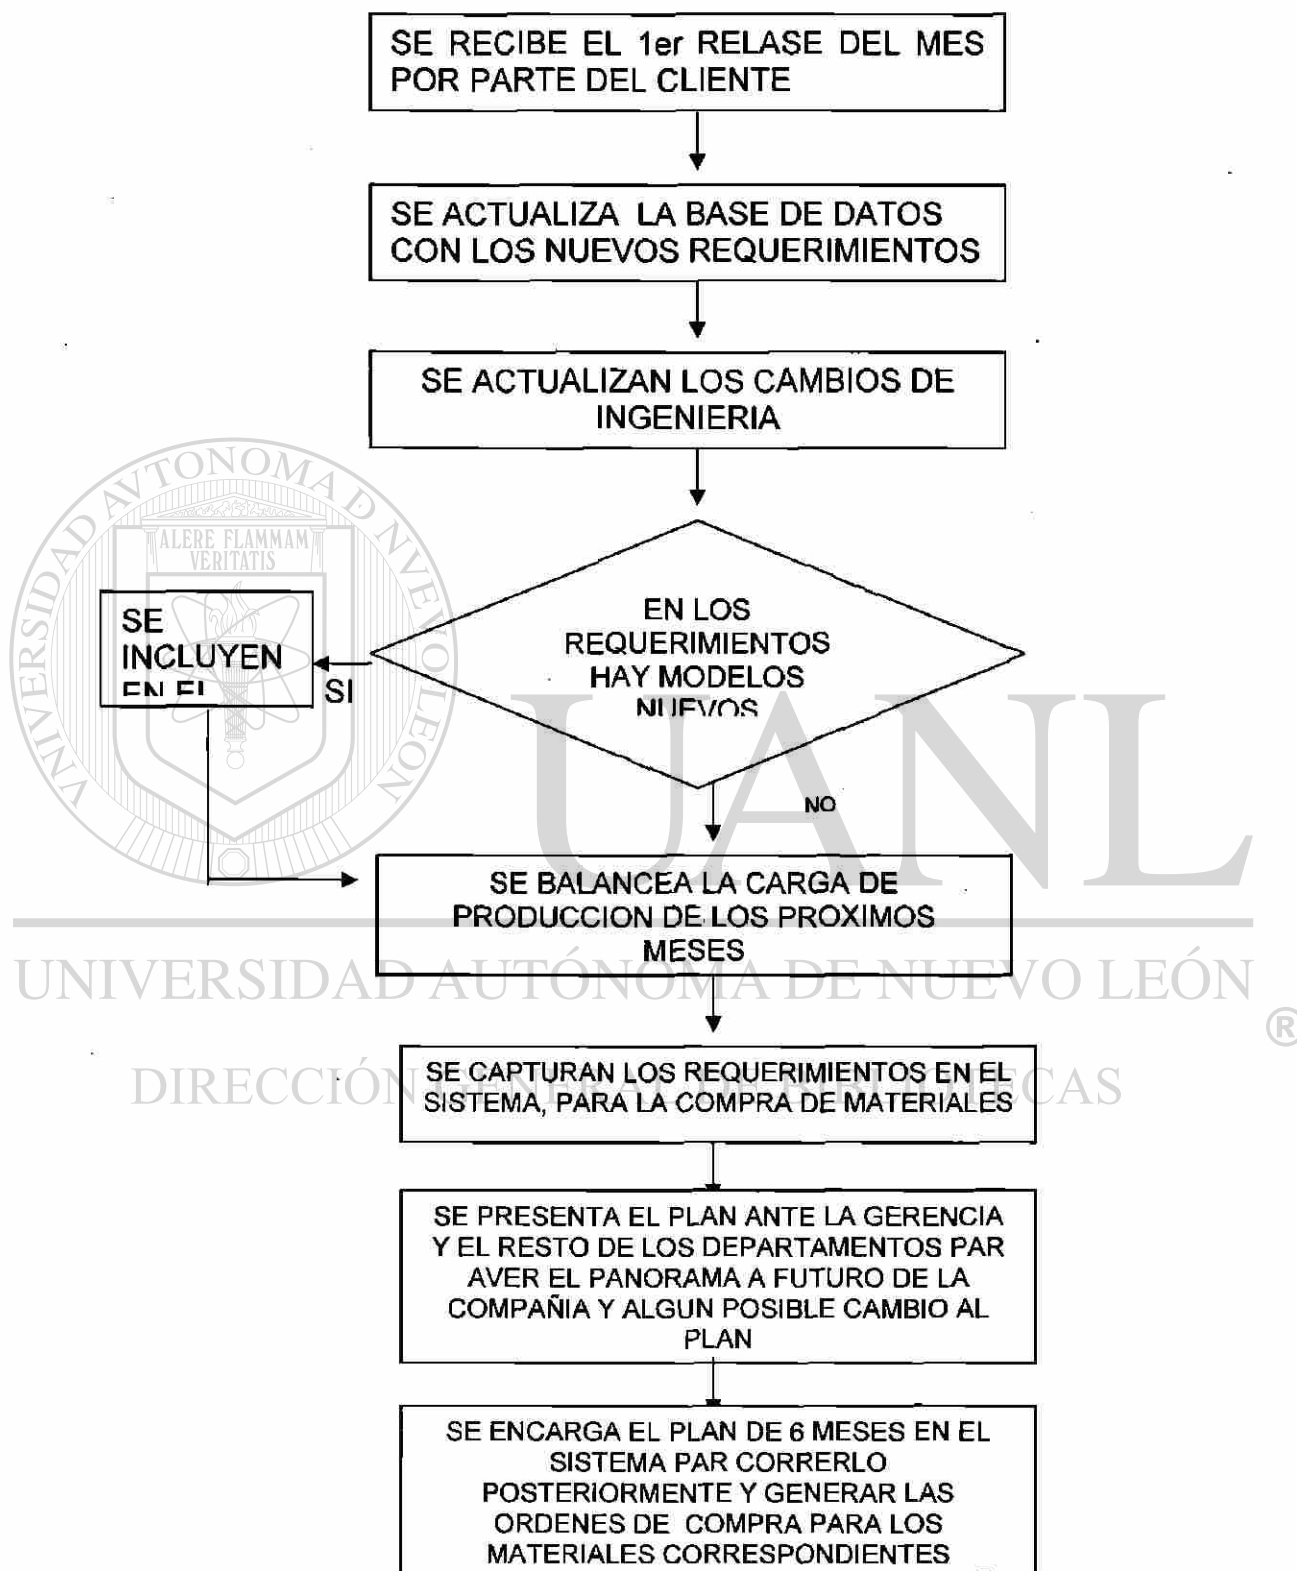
SE RECIBE EL 1er RELASE DEL MES POR PARTE DEL CLIENTE

SE ACTUALIZA LA BASE DE DATOS CON LOS NUEVOS REQUERIMIENTOS

SE ACTUALIZAN LOS CAMBIOS DE INGENIERIA

EN LOS REQUERIMIENTOS HAY MODELOS NUEVOS

SI

SE INCLUYEN EN EL

NO

SE BALANCEA LA CARGA DE PRODUCCION DE LOS PROXIMOS MESES

SE CAPTURAN LOS REQUERIMIENTOS EN EL SISTEMA, PARA LA COMPRA DE MATERIALES

SE PRESENTA EL PLAN ANTE LA GERENCIA Y EL RESTO DE LOS DEPARTAMENTOS PAR AVER EL PANORAMA A FUTURO DE LA COMPAÑIA Y ALGUN POSIBLE CAMBIO AL PLAN

SE ENCARGA EL PLAN DE 6 MESES EN EL SISTEMA PAR CORRERLO POSTERIORMENTE Y GENERAR LAS ORDENES DE COMPRA PARA LOS MATERIALES CORRESPONDIENTES

UNIVERSIDAD AUTÓNOMA DE NUEVO LEÓN
ALERE FLAMMAM VERITATIS
UANL
UNIVERSIDAD AUTÓNOMA DE NUEVO LEÓN ®
DIRECCIÓN GENERAL DE BIBLIOTECAS